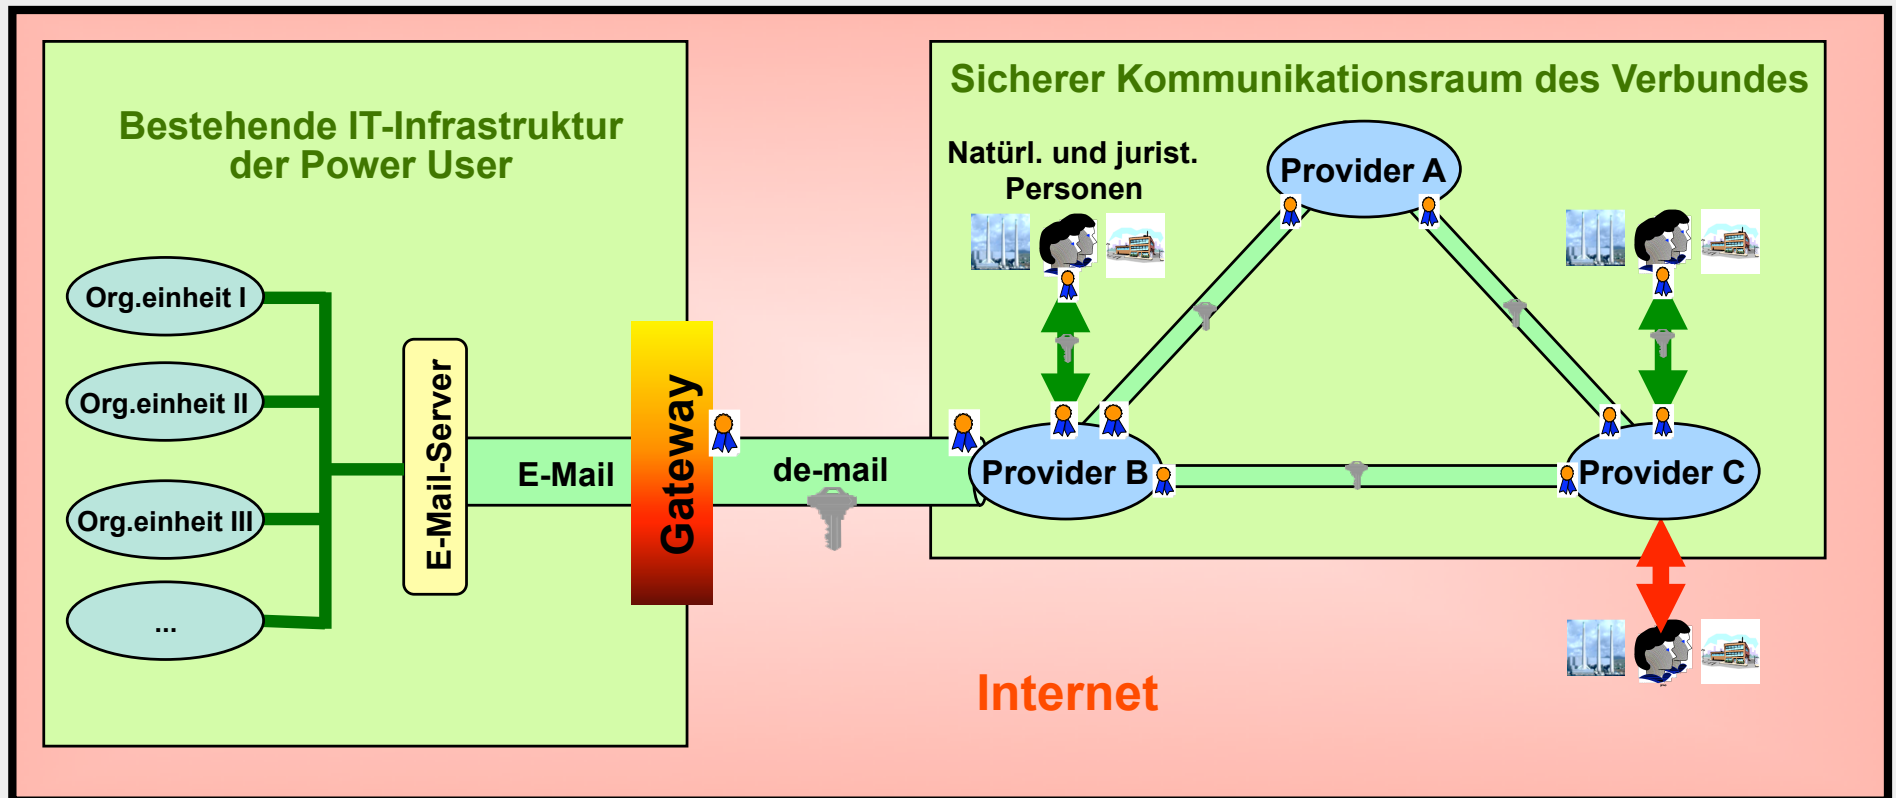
Bestehende IT-Infrastruktur der Power User

Org.einheit I

Org.einheit II

Org.einheit III

...

E-Mail-Server

E-Mail

Gateway

de-mail

Sicherer Kommunikationsraum des Verbundes

Natürl. und jurist. Personen

Provider A

Provider B

Provider C

Internet